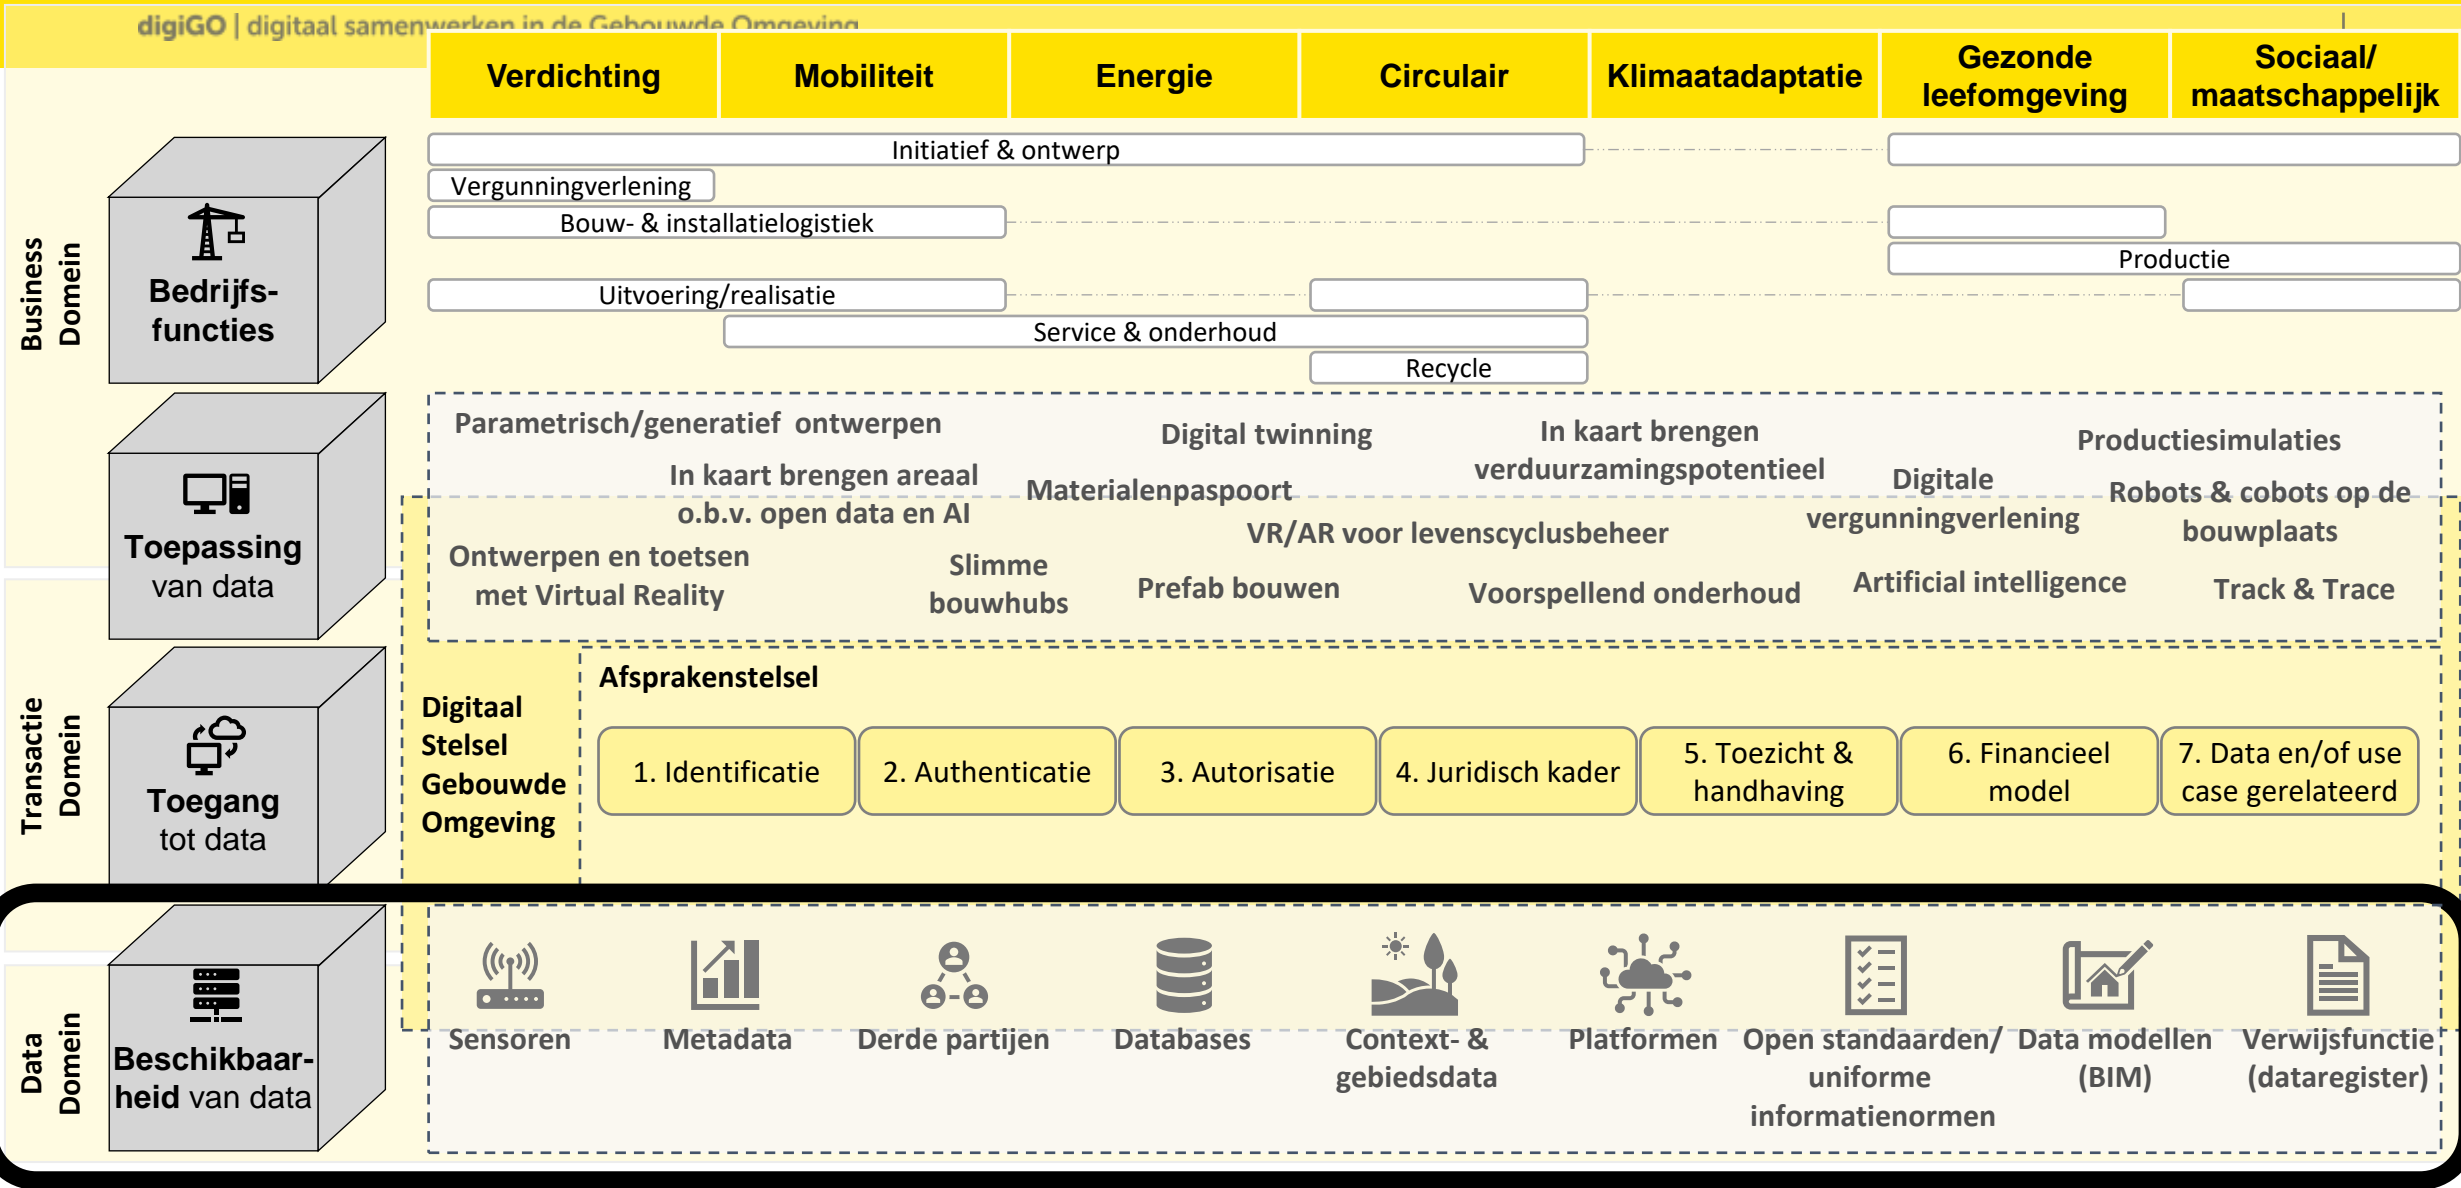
digiGO | digitaal samenwerken in de Gebouwde Omgeving

| Verdichting | Mobiliteit | Energie | Circulair | Klimaatadaptatie | Gezonde leefomgeving | Sociaal/ maatschappelijk |
|---|---|---|---|---|---|---|

Business Domein

Bedrijfs- functies

Initiatief & ontwerp

Vergunningverlening

Bouw- & installatielogistiek

Productie

Uitvoering/realisatie

Service & onderhoud

Recycle

Toepassing van data

Parametrisch/generatief ontwerpen

Digital twinning

In kaart brengen verduurzamingspotentieel

Productiesimulaties

In kaart brengen areaal o.b.v. open data en AI

Materialenpaspoort

Digitale vergunningverlening

Robots & cobots op de bouwplaats

VR/AR voor levenscyclusbeheer

Ontwerpen en toetsen met Virtual Reality

Slimme bouwhubs

Prefab bouwen

Voorspellend onderhoud

Artificial intelligence

Track & Trace

Transactie Domein

Toegang tot data

Digitaal Stelsel Gebouwde Omgeving

Afsprakenstelsel

1. Identificatie

2. Authenticatie

3. Autorisatie

4. Juridisch kader

5. Toezicht & handhaving

6. Financieel model

7. Data en/of use case gerelateerd

Data Domein

Beschikbaar- heid van data

Sensoren

Metadata

Derde partijen

Databases

Context- & gebiedsdata

Platformen

Open standaarden/ uniforme informatienormen

Data modellen (BIM)

Verwijsfunctie (dataregister)